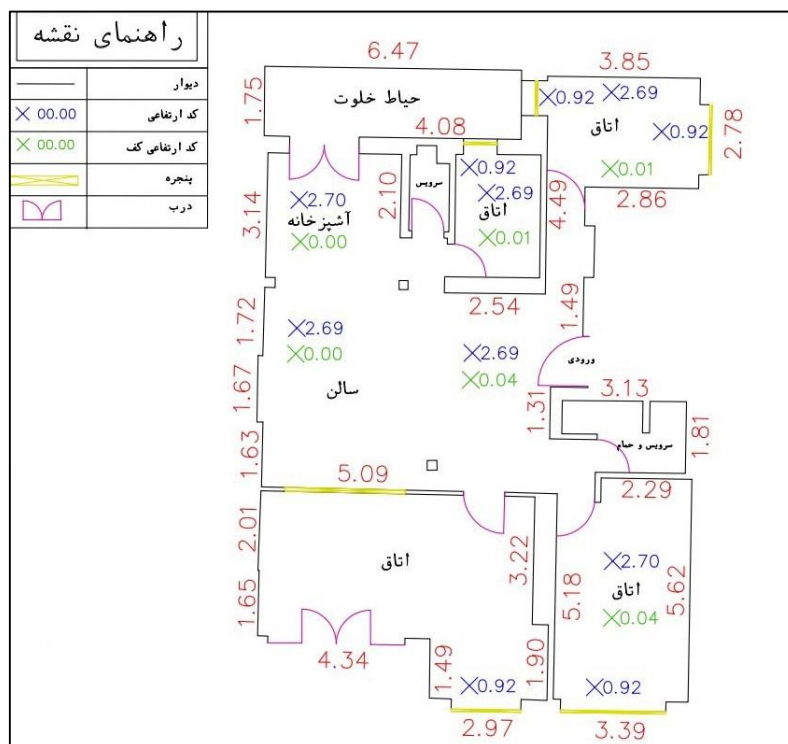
راهنمای نقشه

| | |
|---|---|
| | دیوار |
| X 00.00 | کد ارتفاعی |
| X 00.00 | کد ارتفاعی کف |
| | پنجره |
| | درب |

6.47
حیاط خلوت
1.75
3.85
X0.92 X2.69
اتاق
X0.92
2.78
4.08
X0.01
2.86
سرویس
X0.92
X2.69
اتاق
X0.01
2.10
4.49
X2.70
آشپزخانه
X0.00
3.14
2.54
1.49
1.72
X2.69
X0.00
X2.69
X0.04
ورودی
1.67
سالن
3.13
1.31
سرویس و حمام
1.81
1.63
5.09
2.29
2.01
اتاق
3.22
X2.70
اتاق
X0.04
5.18
5.62
1.65
4.34
1.49
1.90
X0.92
X0.92
2.97
3.39